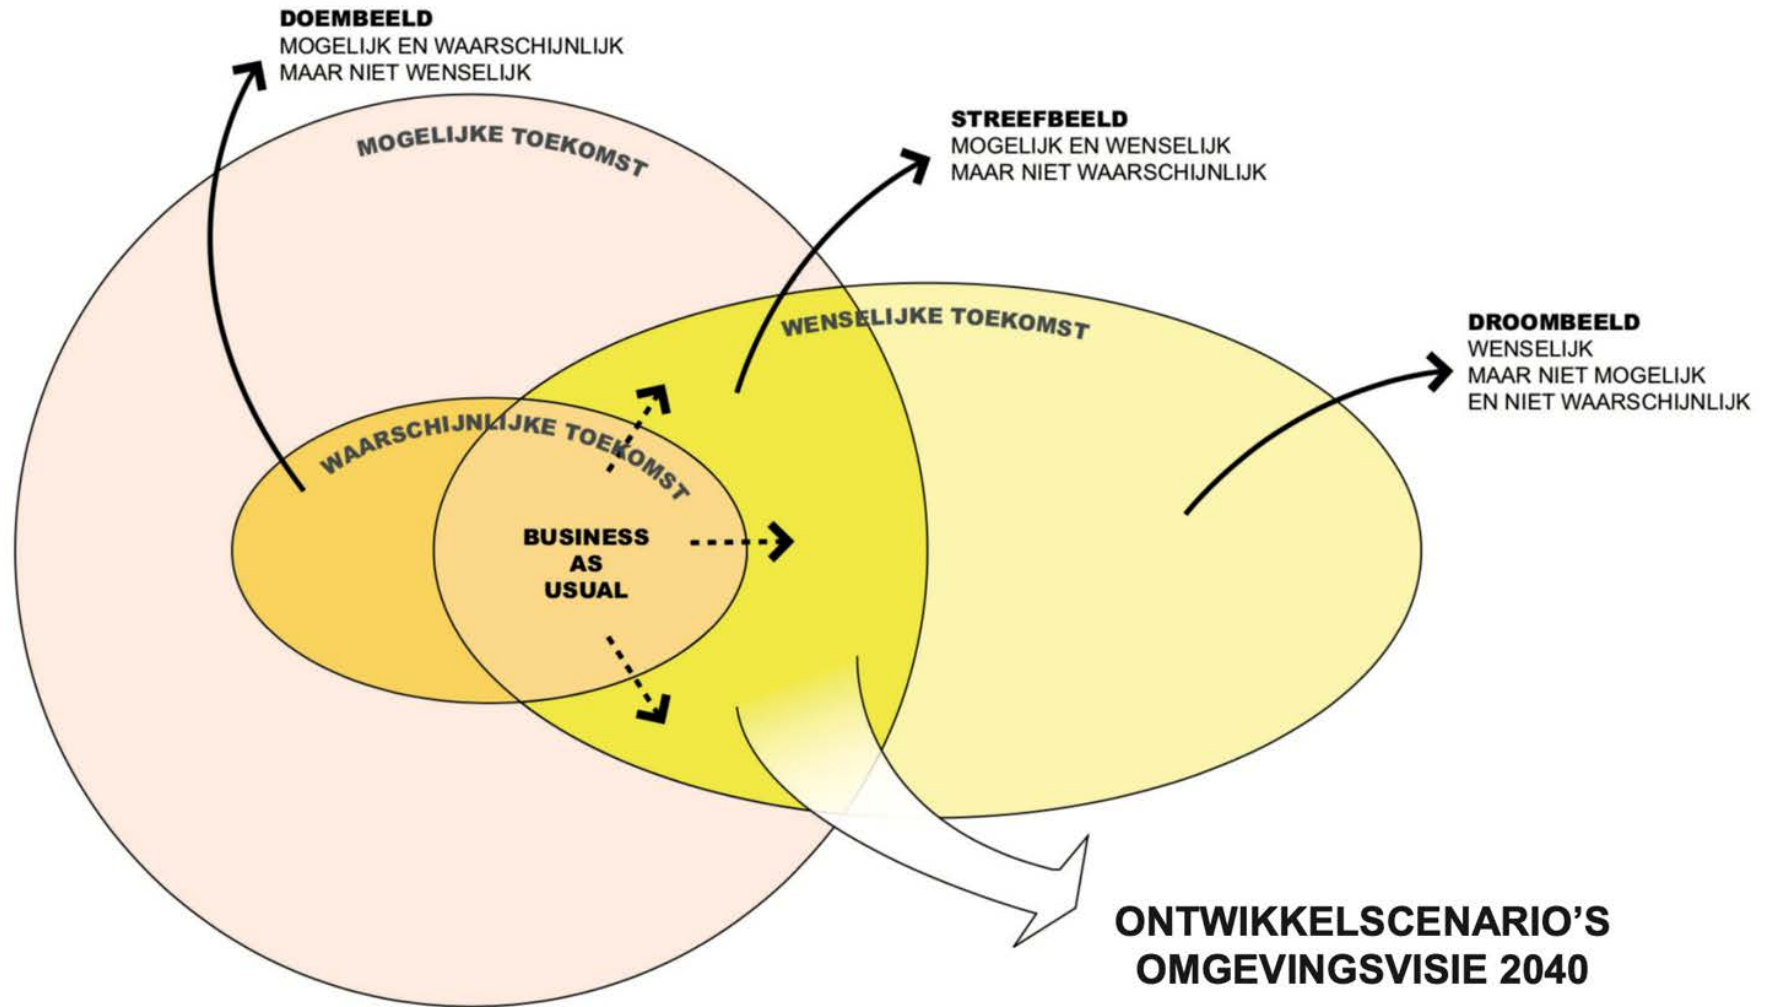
DOEMBEELD
MOGELIJK EN WAARSCHIJNLIJK
MAAR NIET WENSELIJK

MOGELIJKE TOEKOMST

STREEFBEELD
MOGELIJK EN WENSELIJK
MAAR NIET WAARSCHIJNLIJK

WENSELIJKE TOEKOMST

DROOMBEELD
WENSELIJK
MAAR NIET MOGELIJK
EN NIET WAARSCHIJNLIJK

WAARSCHIJNLIJKE TOEKOMST

BUSINESS AS USUAL

ONTWIKKELSCENARIO'S
OMGEVINGSVISIE 2040